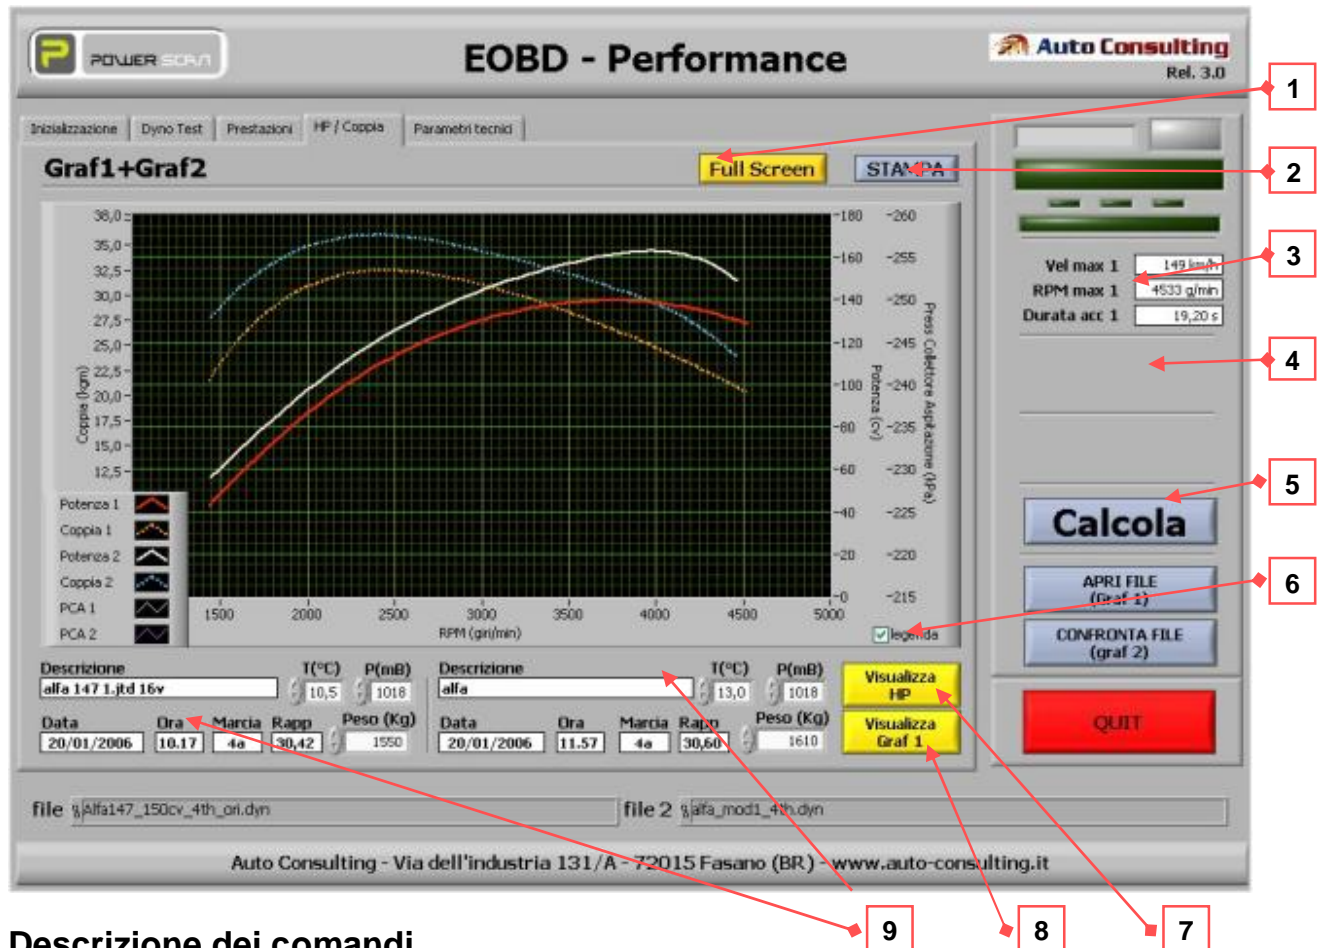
POWER SCAN

EOBD - Performance

Auto Consulting
Rel. 3.0

Inizializzazione | Dyno Test | Prestazioni | HP / Coppia | Parametri tecnici

Graf1+Graf2

Full Screen

STAMPA

38,0 35,0 32,5 30,0 27,5 25,0 22,5 20,0 17,5 15,0 12,5

Coppia (kgm)

180 160 140 120 100 80 60 40 20 0

Potenza (cv)

260 255 250 245 240 235 230 225 220 215

Press Collettore Aspirazione (kPa)

1500 2000 2500 3000 3500 4000 4500 5000

RPM (giri/min)

Potenza 1
Coppia 1
Potenza 2
Coppia 2
PCA 1
PCA 2

legenda

Vel max 1 149 km/h
RPM max 1 4533 g/min
Durata acc 1 19,20 s

Calcola

APRI FILE (Graf 1)

CONFRONTA FILE (graf 2)

QUIT

Descrizione
alfa 147 1.jtd 16v
T(°C) 10,5
P(mB) 1018
Data 20/01/2006
Ora 10.17
Marcia 4a
Rapp 30,42
Peso (Kg) 1550

Descrizione
alfa
T(°C) 13,0
P(mB) 1018
Data 20/01/2006
Ora 11.57
Marcia 4a
Rapp 30,60
Peso (Kg) 1610

Visualizza HP

Visualizza Graf 1

file %Alfa147_150cv_4th_ori.dyn
file 2 %alfa_mod1_4th.dyn

Auto Consulting - Via dell'industria 131/A - 72015 Fasano (BR) - www.auto-consulting.it

1
2
3
4
5
6
7
8
9

Descrizione dei comandi